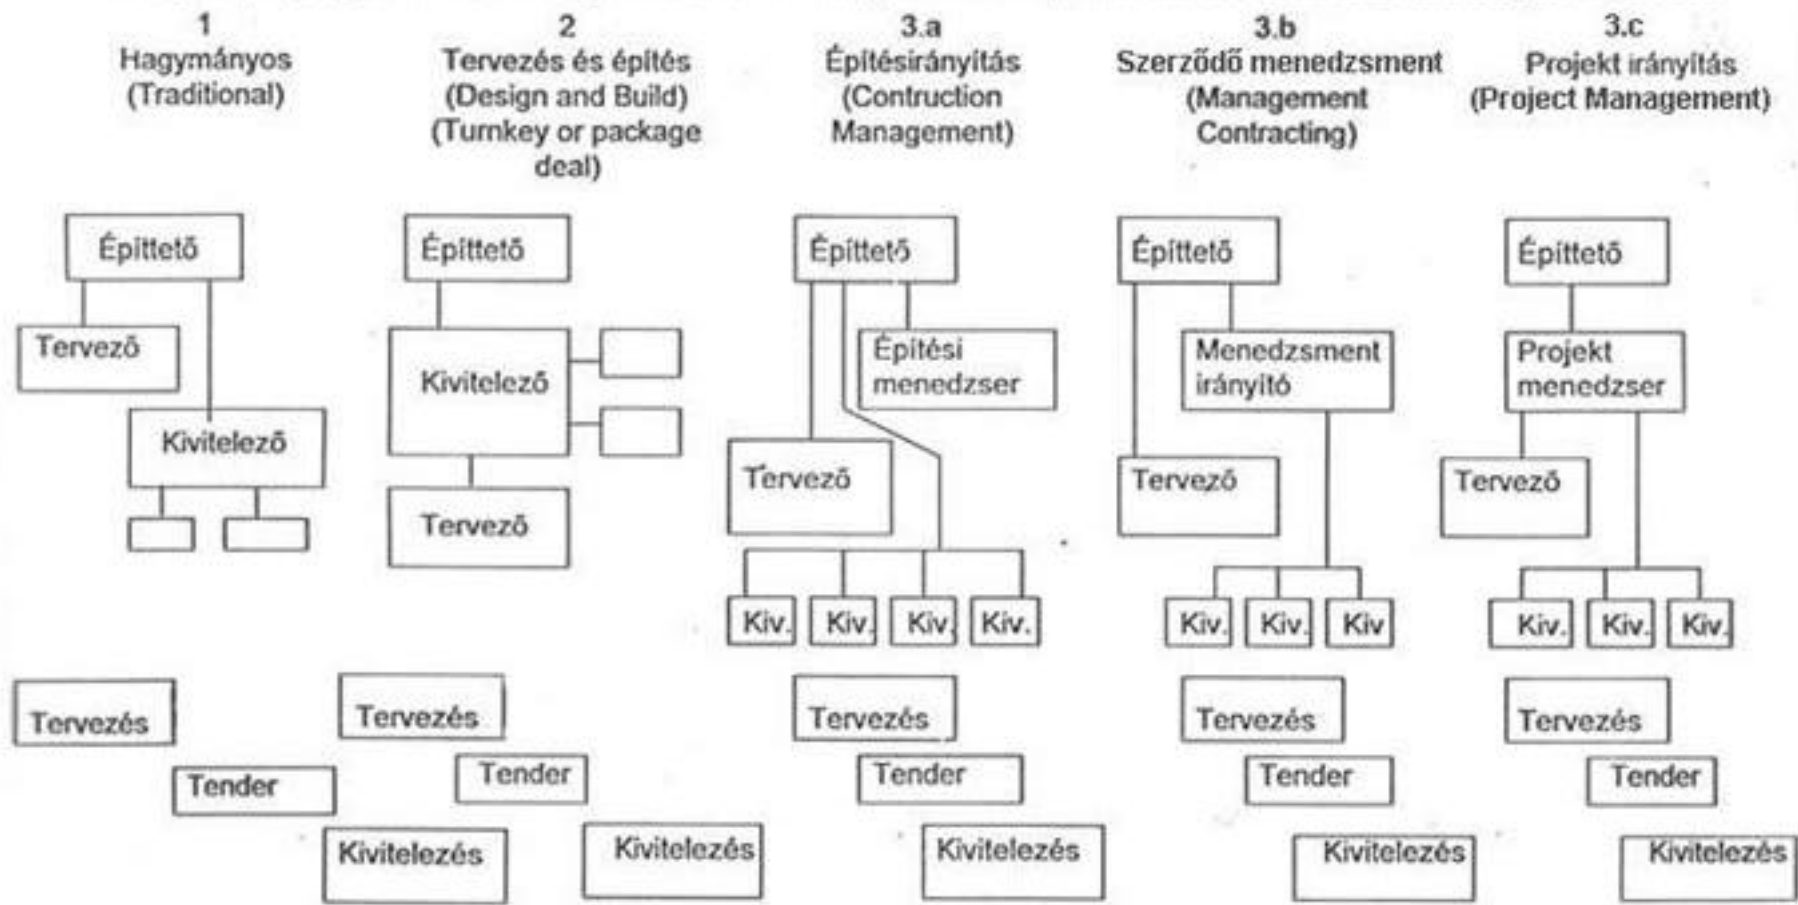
1
Hagymányos
(Traditional)

Építtető

Tervező

Kivitelező

Tervezés

Tender

Kivitelezés

2
Tervezés és építés
(Design and Build)
(Turnkey or package deal)

Építtető

Kivitelező

Tervező

Tervezés

Tender

Kivitelezés

3.a
Építésirányítás
(Contruction Management)

Építtető

Építési menedzser

Tervező

Kiv. Kiv. Kiv. Kiv.

Tervezés

Tender

Kivitelezés

3.b
Szerződő menedzsment
(Management Contracting)

Építtető

Menedzsment irányító

Tervező

Kiv. Kiv. Kiv

Tervezés

Tender

Kivitelezés

3.c
Projekt irányítás
(Project Management)

Építtető

Projekt menedzser

Tervező

Kiv. Kiv. Kiv.

Tervezés

Tender

Kivitelezés